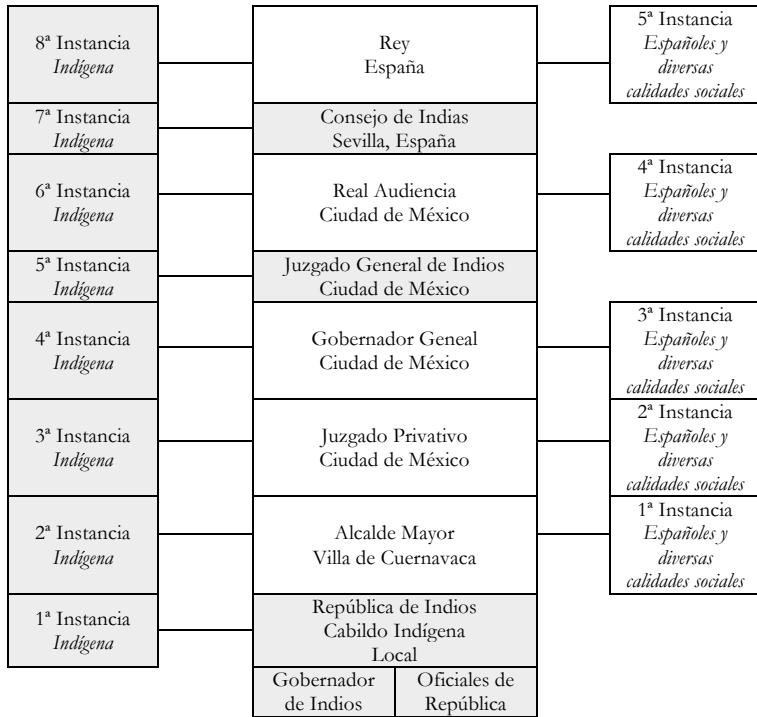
8ª Instancia
*Indígena*

Rey
España

5ª Instancia
*Españoles y diversas calidades sociales*

7ª Instancia
*Indígena*

Consejo de Indias
Sevilla, España

6ª Instancia
*Indígena*

Real Audiencia
Ciudad de México

4ª Instancia
*Españoles y diversas calidades sociales*

5ª Instancia
*Indígena*

Juzgado General de Indios
Ciudad de México

4ª Instancia
*Indígena*

Gobernador Geneal
Ciudad de México

3ª Instancia
*Españoles y diversas calidades sociales*

3ª Instancia
*Indígena*

Juzgado Privativo
Ciudad de México

2ª Instancia
*Españoles y diversas calidades sociales*

2ª Instancia
*Indígena*

Alcalde Mayor
Villa de Cuernavaca

1ª Instancia
*Españoles y diversas calidades sociales*

1ª Instancia
*Indígena*

República de Indios
Cabildo Indígena
Local

| Gobernador de Indios | Oficiales de República |